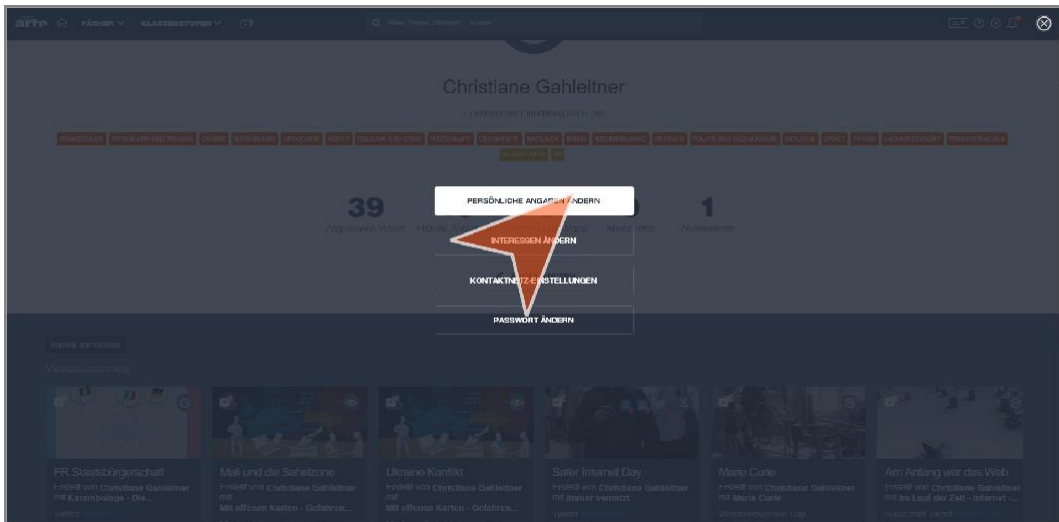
FÄCHER KLASSENSTUFEN

Christiane Gahleitner

39

1

PERSÖNLICHE ANGABEN ÄNDERN

INTERESSEN ÄNDERN

KONTAKTNETZ-EINSTELLUNGEN

PASSWORT ÄNDERN

MEINE BEITRÄGE

FR Staatsbürgerschaft

Erstellt von Christiane Gahleitner

Mali und die Sahelzone

Erstellt von Christiane Gahleitner

Ukraine Konflikt

Erstellt von Christiane Gahleitner

Safer Internet Day

Erstellt von Christiane Gahleitner

Marie Curie

Erstellt von Christiane Gahleitner

Am Anfang war das Web

Erstellt von Christiane Gahleitner